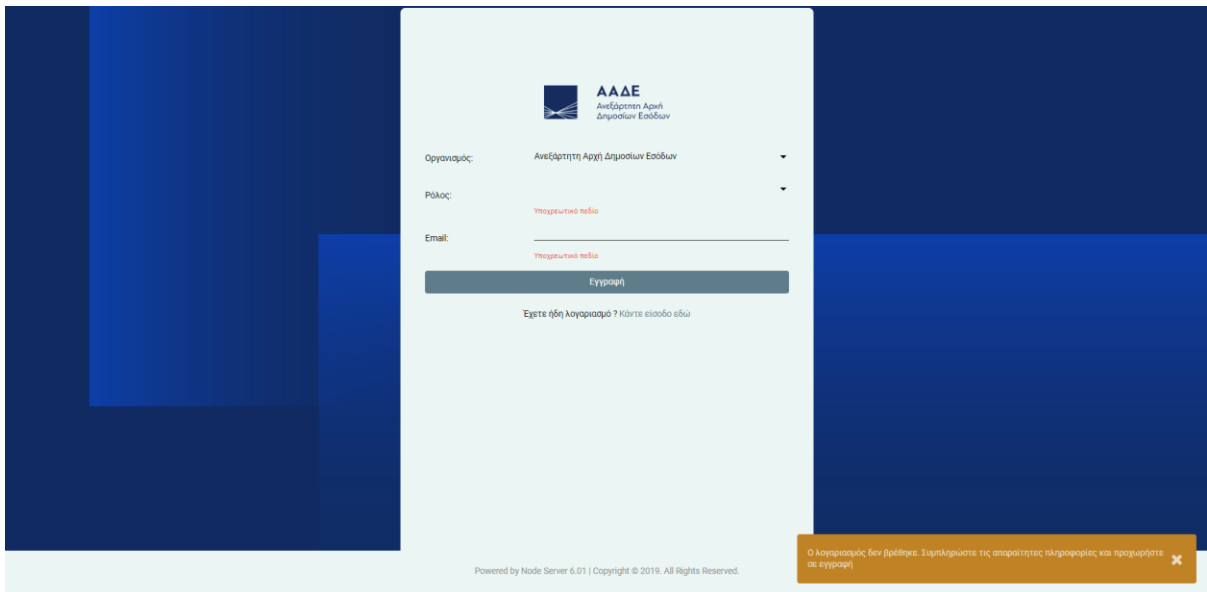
ΑΑΔΕ
Ανεξάρτητη Αρχή
Δημοσίων Εσόδων

Οργανισμός: Ανεξάρτητη Αρχή Δημοσίων Εσόδων

Ρόλος:
Υποχρεωτικό πεδίο

Email:
Υποχρεωτικό πεδίο

Εγγραφή

Έχετε ήδη λογαριασμό ? Κάντε είσοδο εδώ

Powered by Node Server 6.01 | Copyright © 2019. All Rights Reserved.

Ο λογαριασμός δεν βρέθηκε. Συμπληρώστε τις απαραίτητες πληροφορίες και προχωρήστε σε εγγραφή